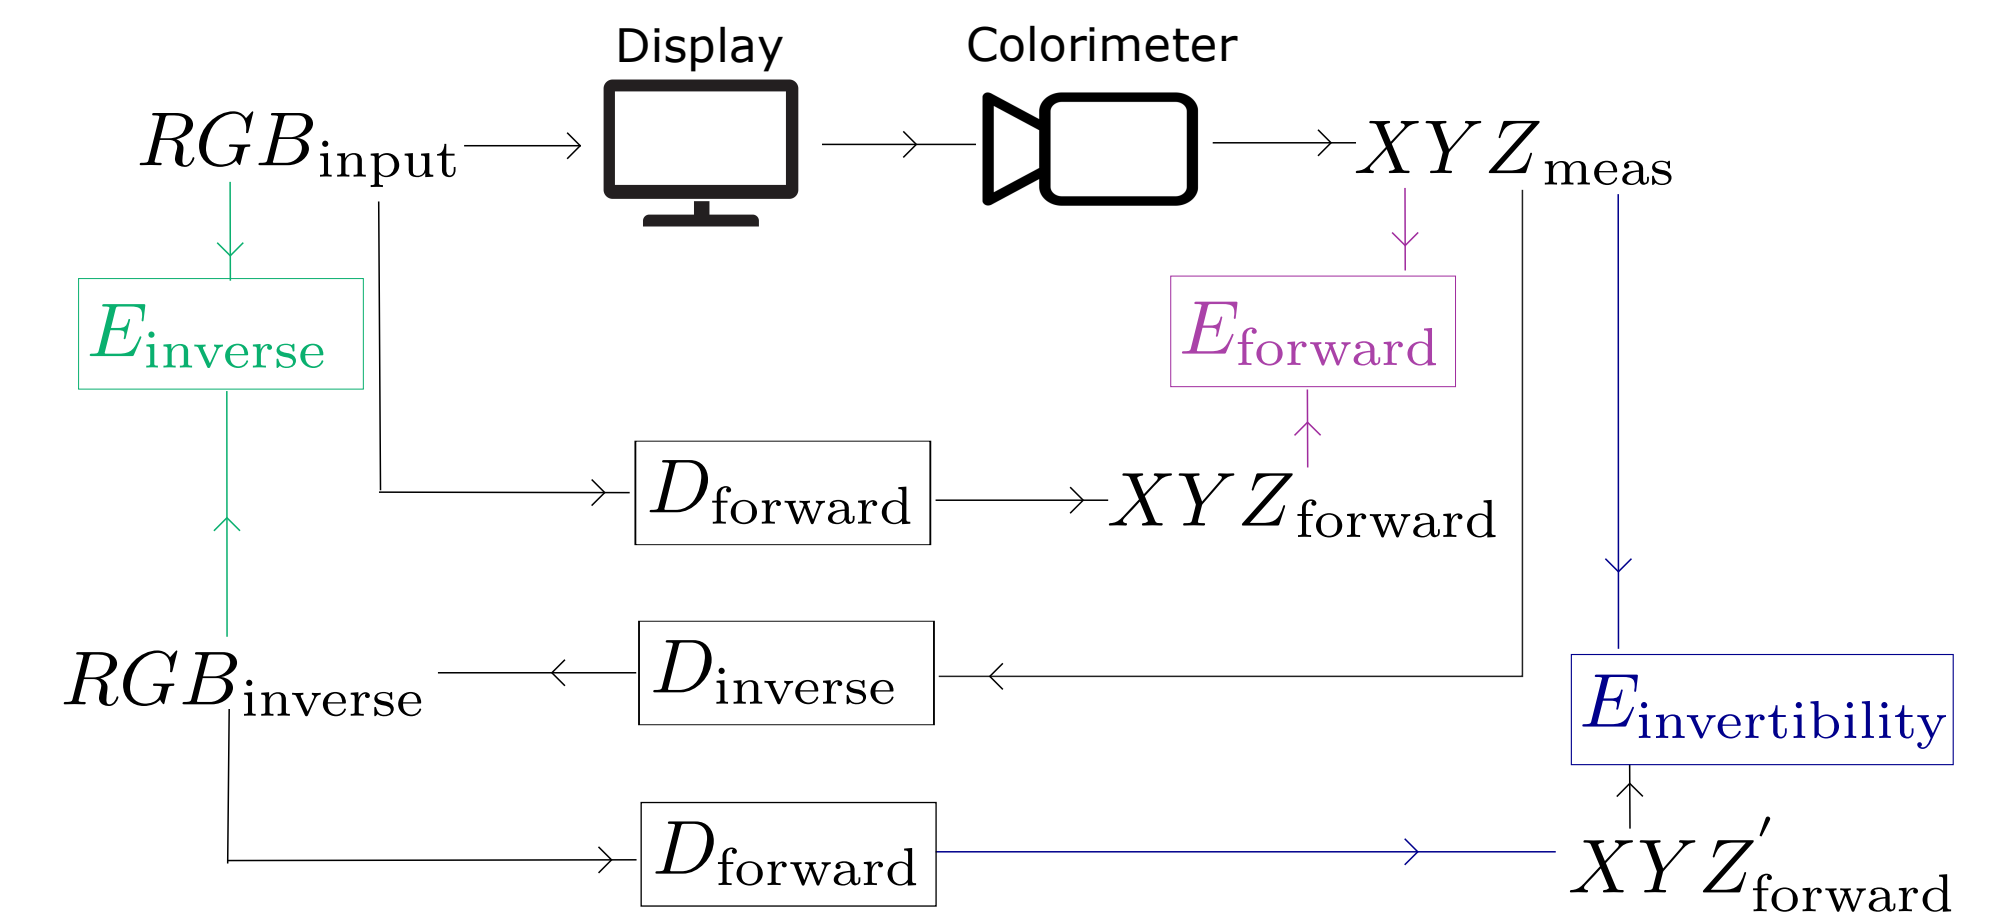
Display

Colorimeter

$RGB_{\text{input}}$

$XYZ_{\text{meas}}$

$E_{\text{inverse}}$

$E_{\text{forward}}$

$D_{\text{forward}}$

$XYZ_{\text{forward}}$

$RGB_{\text{inverse}}$

$D_{\text{inverse}}$

$E_{\text{invertibility}}$

$D_{\text{forward}}$

$XYZ'_{\text{forward}}$